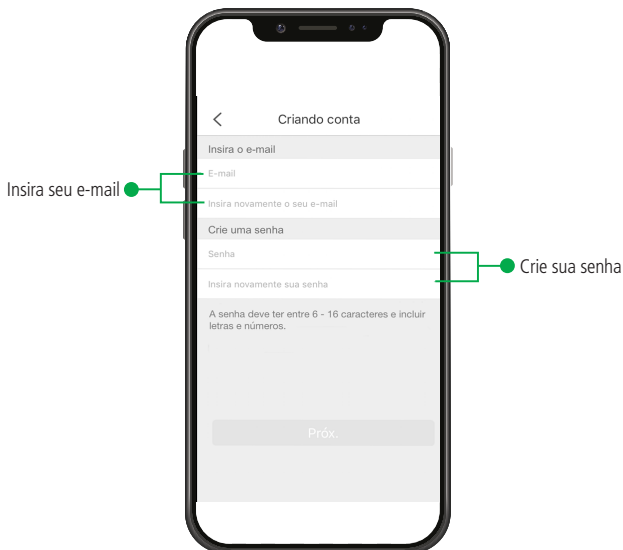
Criando conta

Insira o e-mail

E-mail

Insira novamente o seu e-mail

Crie uma senha

Senha

Insira novamente sua senha

A senha deve ter entre 6 - 16 caracteres e incluir letras e números.

Próx.

Insira seu e-mail

Crie sua senha